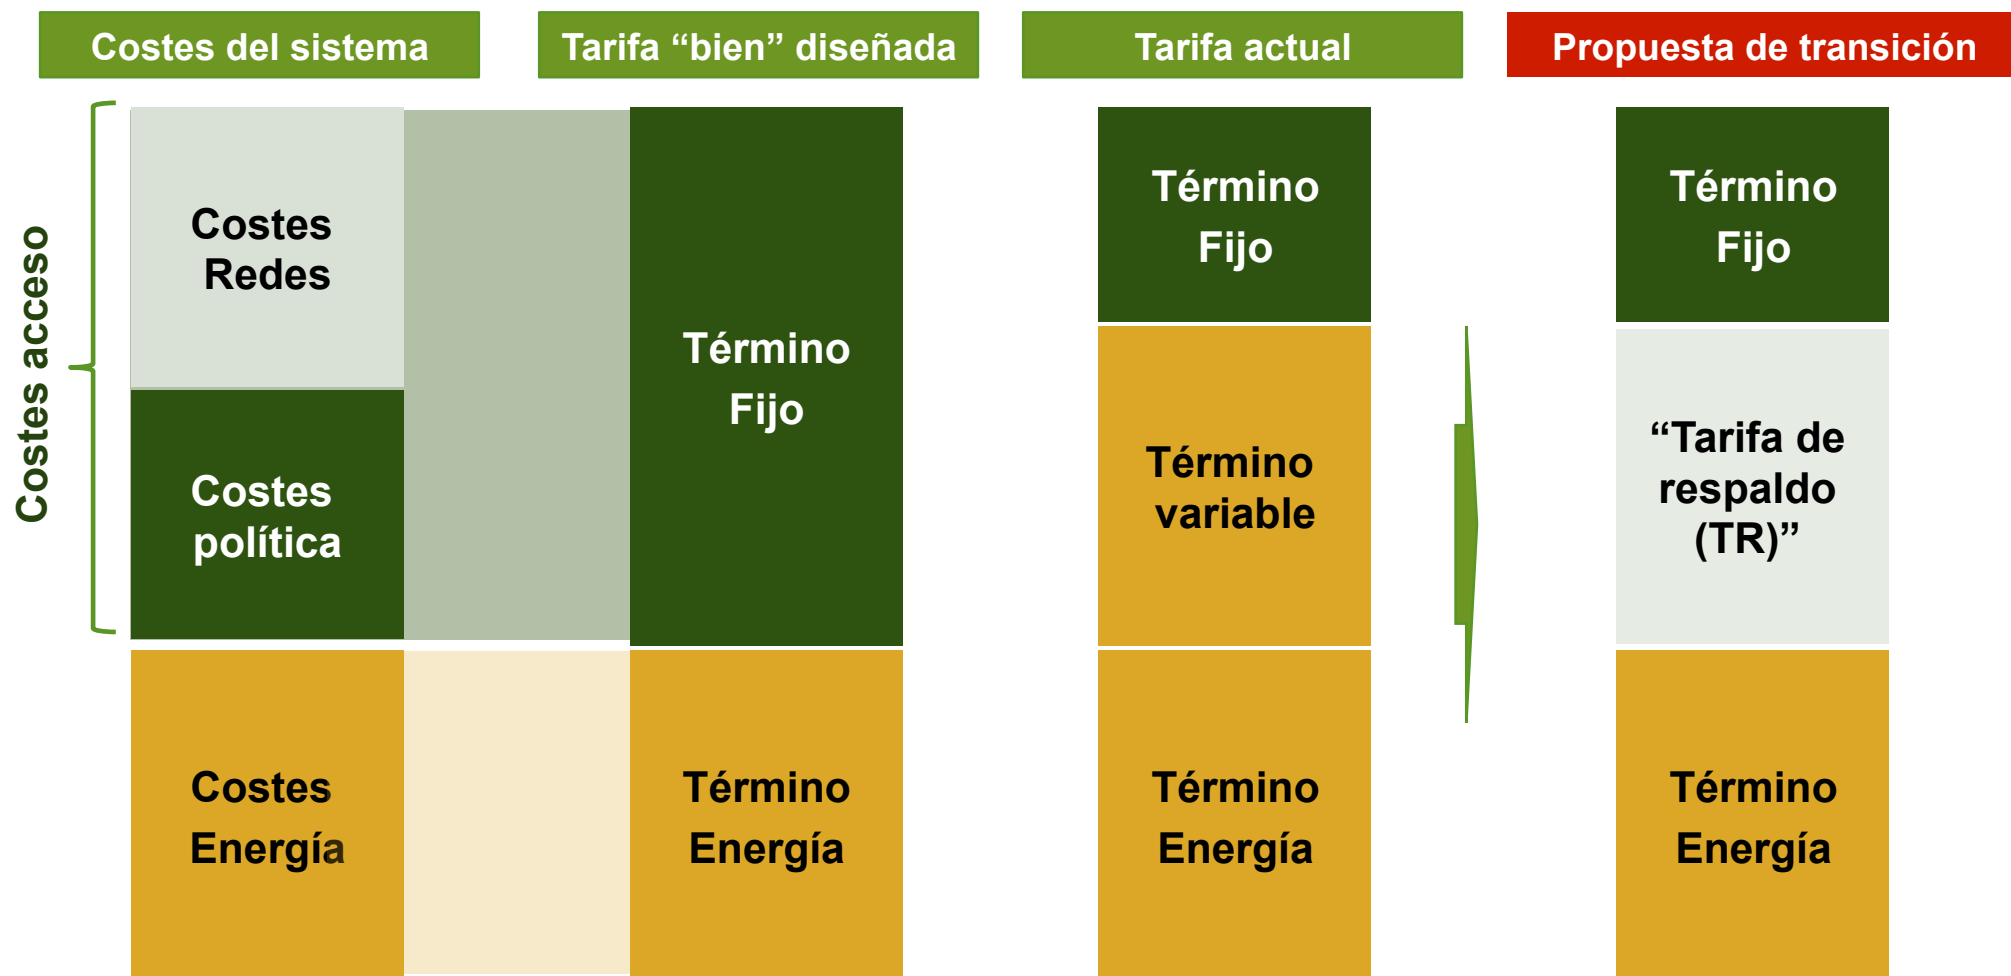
Costes del sistema

Tarifa “bien” diseñada

Tarifa actual

Propuesta de transición

Costes acceso

Costes Redes

Costes política

Costes Energía

Término Fijo

Término Energía

Término Fijo

Término variable

Término Energía

Término Fijo

“Tarifa de respaldo (TR)”

Término Energía